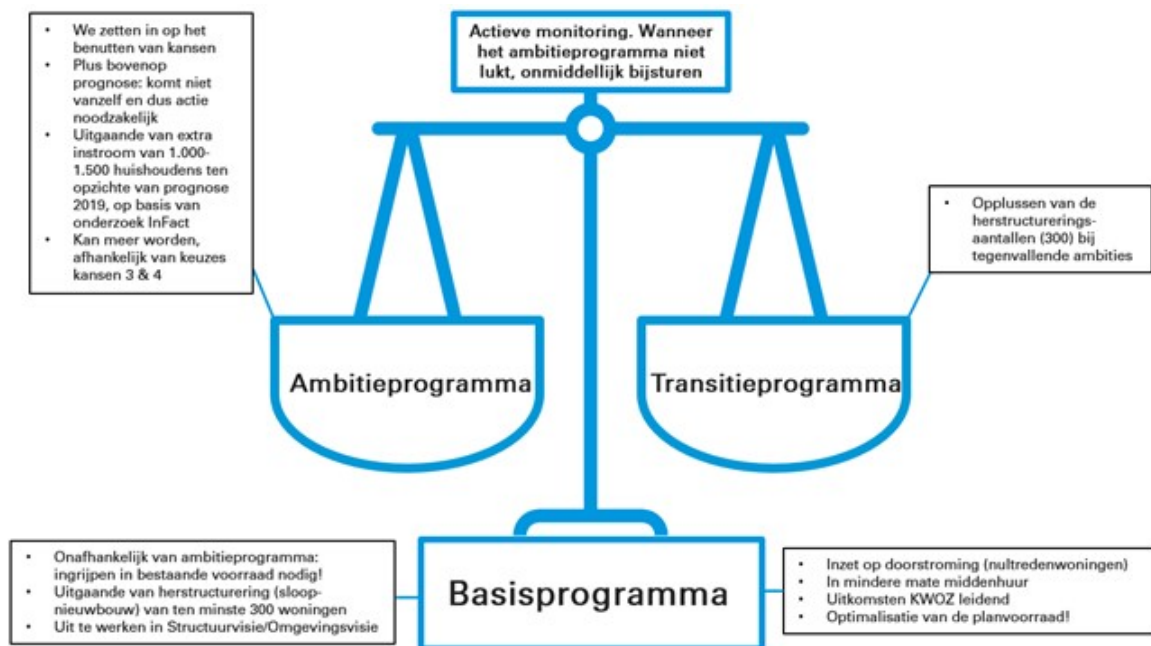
- We zetten in op het benutten van kansen
- Plus bovenop prognose: komt niet vanzelf en dus actie noodzakelijk
- Uitgaande van extra instroom van 1.000-1.500 huishoudens ten opzichte van prognose 2019, op basis van onderzoek InFact
- Kan meer worden, afhankelijk van keuzes kansen 3 & 4

Actieve monitoring. Wanneer het ambitieprogramma niet lukt, onmiddellijk bijsturen

- Opplussen van de herstructureringsaantallen (300) bij tegenvallende ambities

Ambitieprogramma

Transitieprogramma

- Onafhankelijk van ambitieprogramma: ingrijpen in bestaande voorraad nodig!
- Uitgaande van herstructurering (sloop-nieuwbouw) van ten minste 300 woningen
- Uit te werken in Structuurvisie/Omgevingsvisie

Basisprogramma

- Inzet op doorstroming (nultredenwoningen)
- In mindere mate middenhuur
- Uitkomsten KWOZ leidend
- Optimalisatie van de planvoorraad!